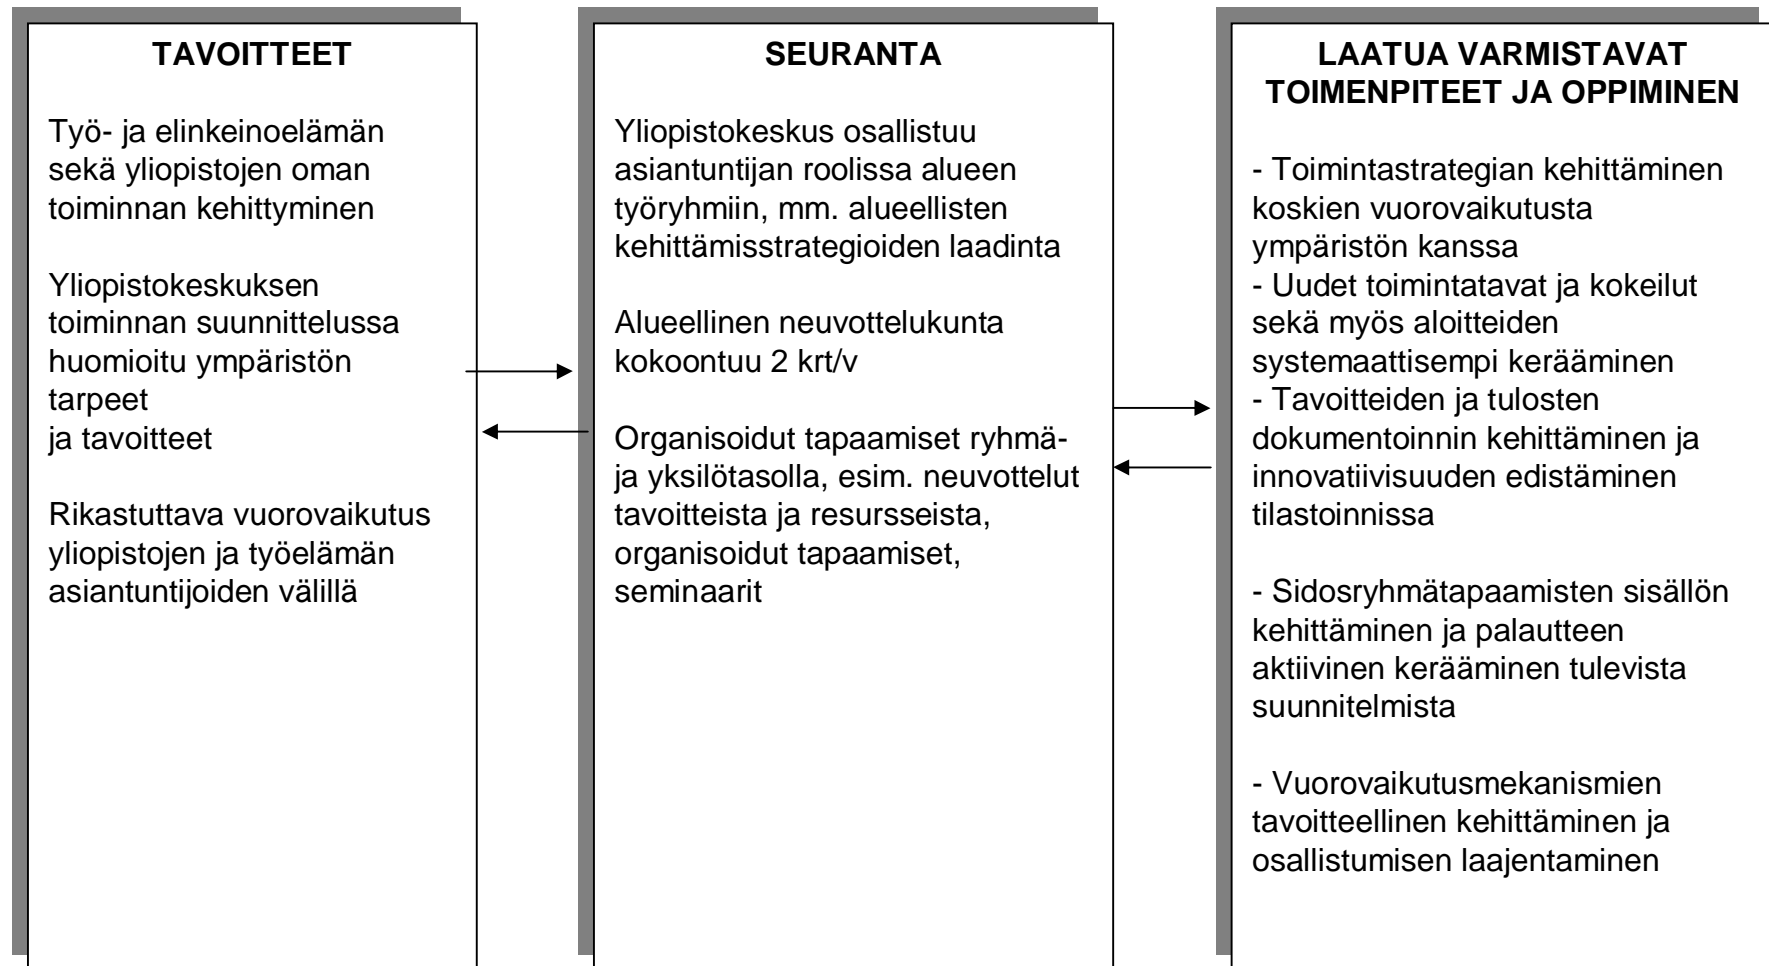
TAVOITTEET

Työ- ja elinkeinoelämän sekä yliopistojen oman toiminnan kehittyminen

Yliopistokeskuksen toiminnan suunnittelussa huomioitu ympäristön tarpeet
ja tavoitteet

Rikastuttava vuorovaikutus yliopistojen ja työelämän asiantuntijoiden välillä

SEURANTA

Yliopistokeskus osallistuu asiantuntijan roolissa alueen työryhmiin, mm. alueellisten kehittämisstrategioiden laadinta

Alueellinen neuvottelukunta kokoontuu 2 krt/v

Organisoidut tapaamiset ryhmä- ja yksilötasolla, esim. neuvottelut tavoitteista ja resursseista, organisoidut tapaamiset, seminaarit

LAATUA VARMISTAVAT TOIMENPITEET JA OPPIMINEN

- Toimintastrategian kehittäminen koskien vuorovaikutusta ympäristön kanssa
- Uudet toimintatavat ja kokeilut sekä myös aloitteiden systemaattisempi kerääminen
- Tavoitteiden ja tulosten dokumentoinnin kehittäminen ja innovatiivisuuden edistäminen tilastoinnissa

- Sidosryhmätapaamisten sisällön kehittäminen ja palautteen aktiivinen kerääminen tulevista suunnitelmista

- Vuorovaikutusmekanismien tavoitteellinen kehittäminen ja osallistumisen laajentaminen